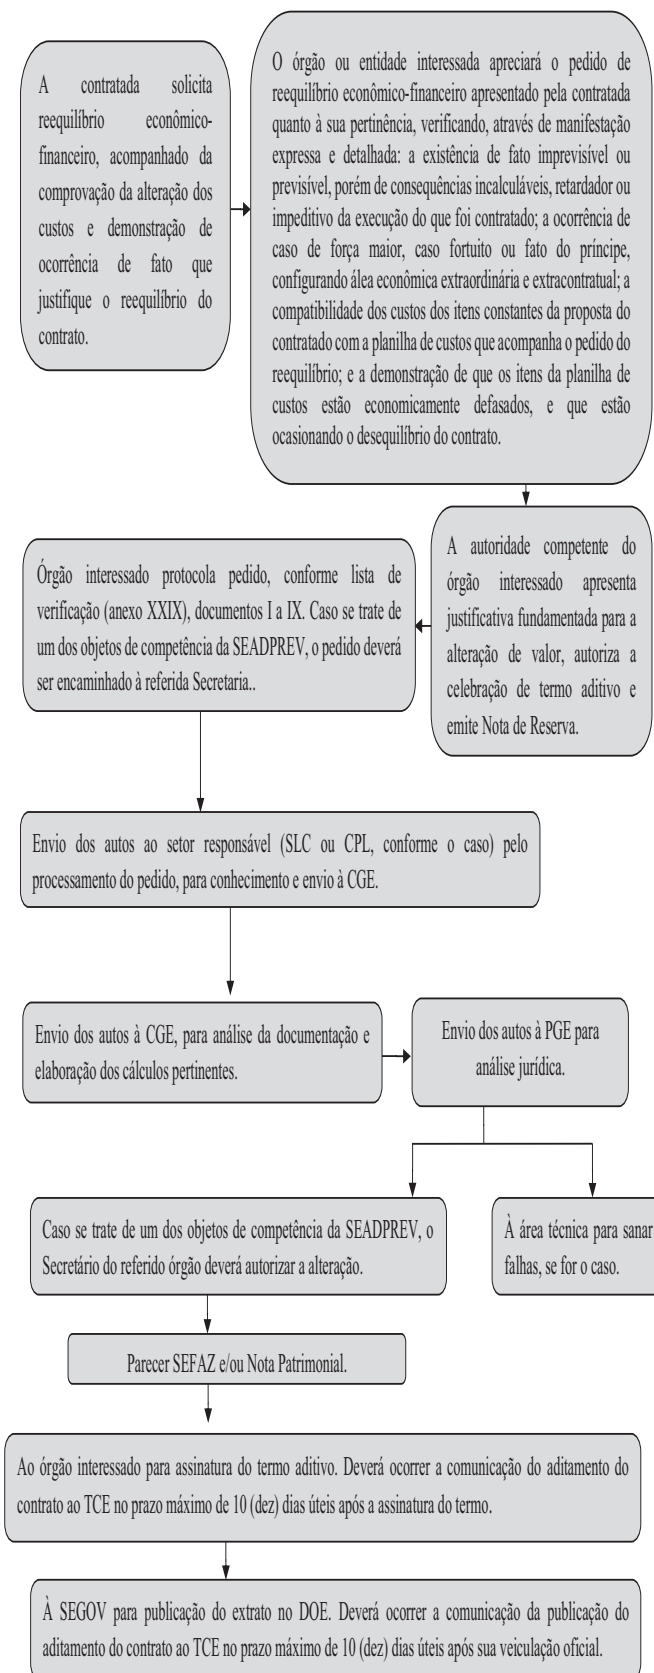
A contratada solicita reequilíbrio econômico-financeiro, acompanhado da comprovação da alteração dos custos e demonstração de ocorrência de fato que justifique o reequilíbrio do contrato.

O órgão ou entidade interessada apreciará o pedido de reequilíbrio econômico-financeiro apresentado pela contratada quanto à sua pertinência, verificando, através de manifestação expressa e detalhada: a existência de fato imprevisível ou previsível, porém de consequências incalculáveis, retardador ou impeditivo da execução do que foi contratado; a ocorrência de caso de força maior, caso fortuito ou fato do príncipe, configurando álea econômica extraordinária e extracontratual; a compatibilidade dos custos dos itens constantes da proposta do contratado com a planilha de custos que acompanha o pedido do reequilíbrio; e a demonstração de que os itens da planilha de custos estão economicamente defasados, e que estão ocasionando o desequilíbrio do contrato.

A autoridade competente do órgão interessado apresenta justificativa fundamentada para a alteração de valor, autoriza a celebração de termo aditivo e emite Nota de Reserva.

Órgão interessado protocola pedido, conforme lista de verificação (anexo XXIX), documentos I a IX. Caso se trate de um dos objetos de competência da SEADPREV, o pedido deverá ser encaminhado à referida Secretaria..

Envio dos autos ao setor responsável (SLC ou CPL, conforme o caso) pelo processamento do pedido, para conhecimento e envio à CGE.

Envio dos autos à CGE, para análise da documentação e elaboração dos cálculos pertinentes.

Envio dos autos à PGE para análise jurídica.

Caso se trate de um dos objetos de competência da SEADPREV, o Secretário do referido órgão deverá autorizar a alteração.

À área técnica para sanar falhas, se for o caso.

Parecer SEFAZ e/ou Nota Patrimonial.

Ao órgão interessado para assinatura do termo aditivo. Deverá ocorrer a comunicação do aditamento do contrato ao TCE no prazo máximo de 10 (dez) dias úteis após a assinatura do termo.

À SEGOV para publicação do extrato no DOE. Deverá ocorrer a comunicação da publicação do aditamento do contrato ao TCE no prazo máximo de 10 (dez) dias úteis após sua veiculação oficial.